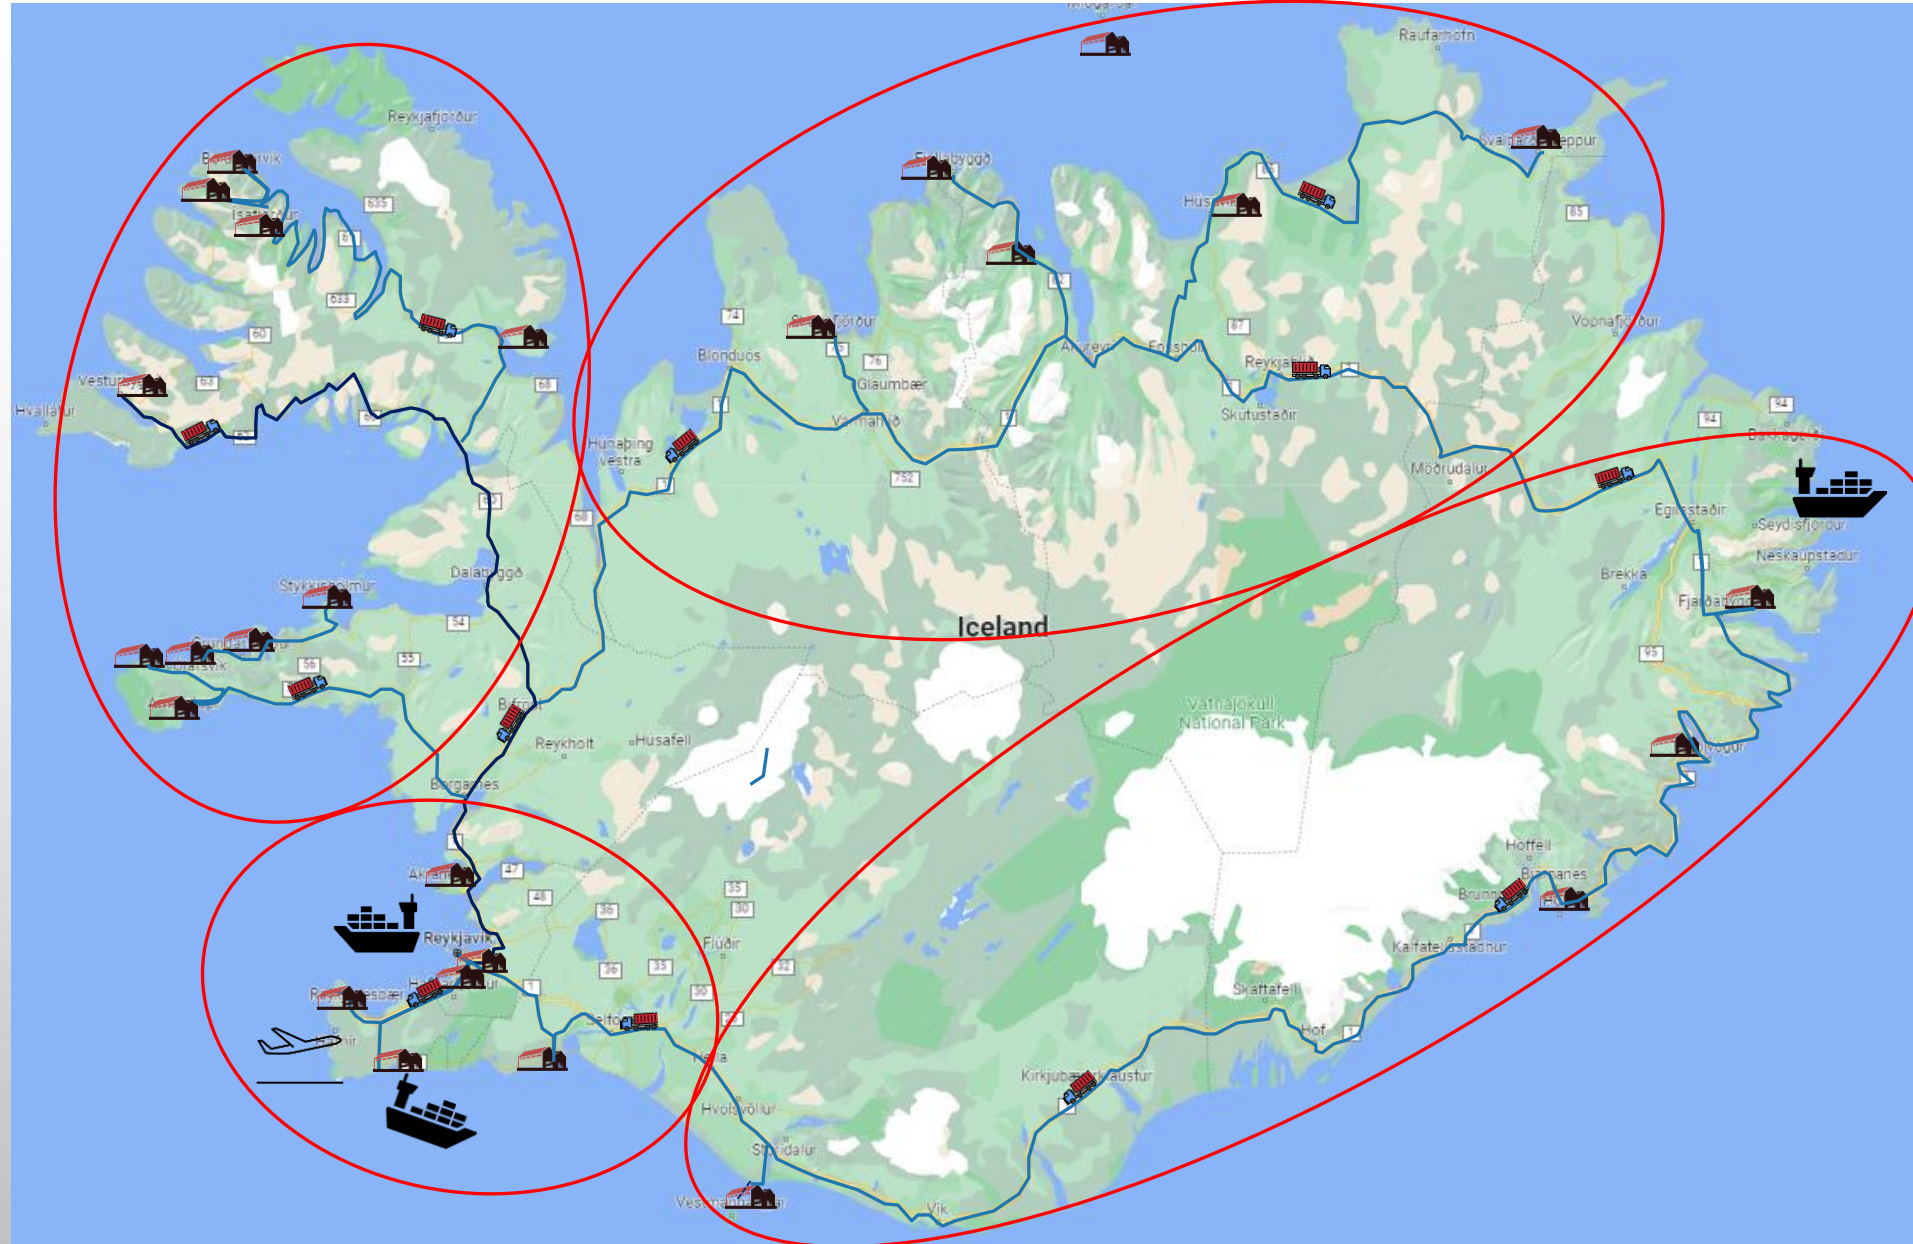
Raufarhöfn

Reykjafjörður

635

61

633

60

63

Hvallátur

68

Blönduós

74

Glaumbær

76

Varmahlíð

752

Húnaþing vestra

1

Skútustaðir

87

85

Vopnafjörður

Möðrudalur

Egilsstaðir

Seyðisfjörður

Neskaupstaður

Brekka

Fjarðabyggð

95

94

Dalabyggð

54

55

56

Reykholt

Húsafell

Borgarnes

Iceland

Vatnajökull National Park

Höfn

Hoffell

Brunnhóll

Kirkjubæjarklaustur

Skaftafell

Hof

Vík

Hvolsvöllur

Vestmannaeyjar

Reykjavík

Akranes

47

48

36

35

30

32

Flúðir

Selfoss

Hella